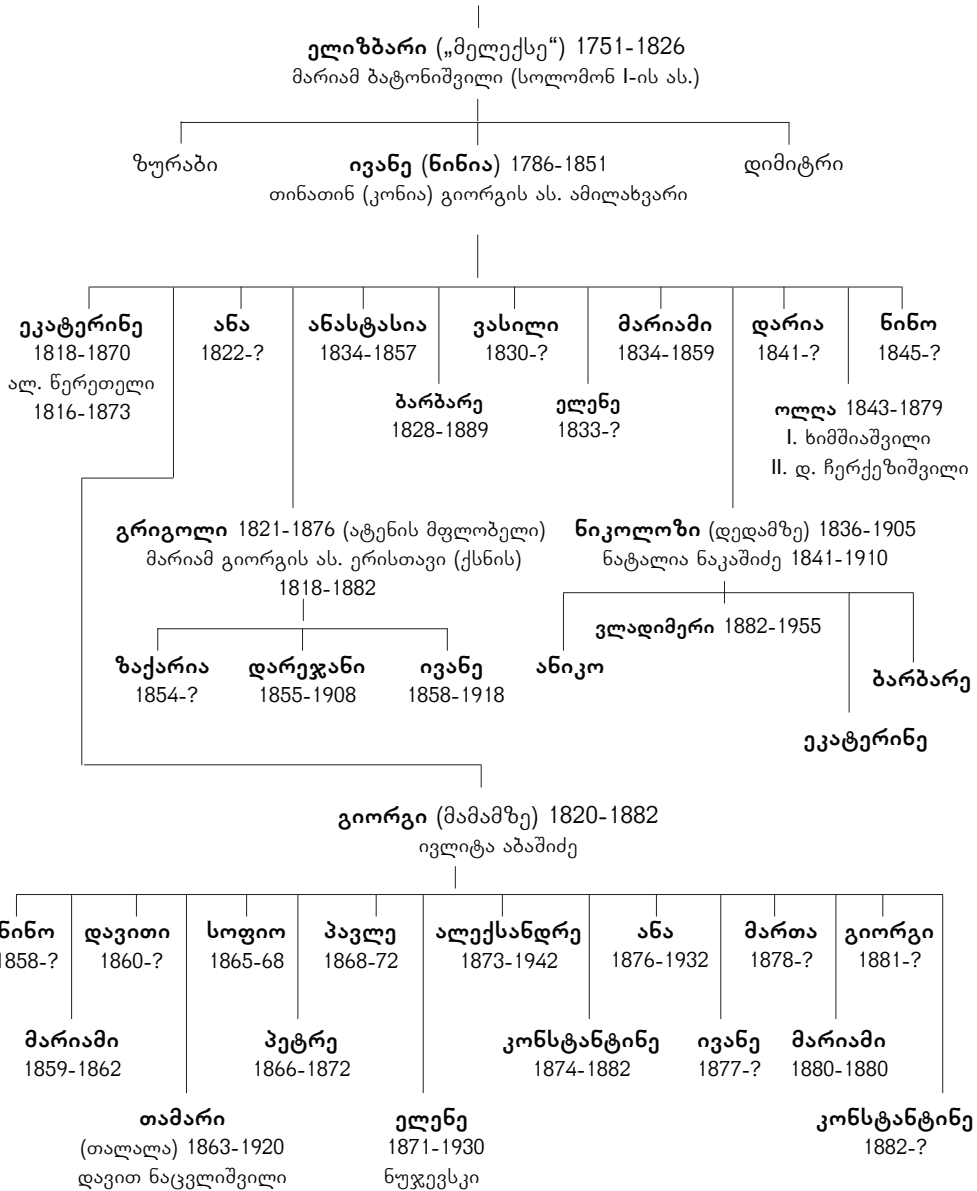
ელიზბარი („მელექსე“) 1751-1826
მარიამ ბატონიშვილი (სოლომონ I-ის ას.)

ზურაბი

ივანე (ნინია) 1786-1851
თინათინ (კონია) გიორგის ას. ამილახვარი

დიმიტრი

ეკატერინე
1818-1870
ალ. წერეთელი
1816-1873

ანა
1822-?

ანასტასია
1834-1857

ბარბარე
1828-1889

ვასილი
1830-?

ელენე
1833-?

მარიამი
1834-1859

დარია
1841-?

ნინო
1845-?

ოლღა 1843-1879
I. ხიმშიაშვილი
II. დ. ჩერქეზიშვილი

გრიგოლი 1821-1876 (ატენის მფლობელი)
მარიამ გიორგის ას. ერისთავი (ქსნის)
1818-1882

ზაქარია
1854-?

დარეჯანი
1855-1908

ივანე
1858-1918

ნიკოლოზი (დედამზე) 1836-1905
ნატალია ნაკაშიძე 1841-1910

ვლადიმერი 1882-1955

ანიკო

ბარბარე

ეკატერინე

გიორგი (მამამზე) 1820-1882
ივლიტა აბაშიძე

ნინო
1858-?

დავითი
1860-?

სოფიო
1865-68

პავლე
1868-72

ალექსანდრე
1873-1942

ანა
1876-1932

მართა
1878-?

გიორგი
1881-?

მარიამი
1859-1862

პეტრე
1866-1872

კონსტანტინე
1874-1882

ივანე
1877-?

მარიამი
1880-1880

თამარი
(თალალა) 1863-1920
დავით ნაცვლიშვილი

ელენე
1871-1930
ნუჯევსკი

კონსტანტინე
1882-?